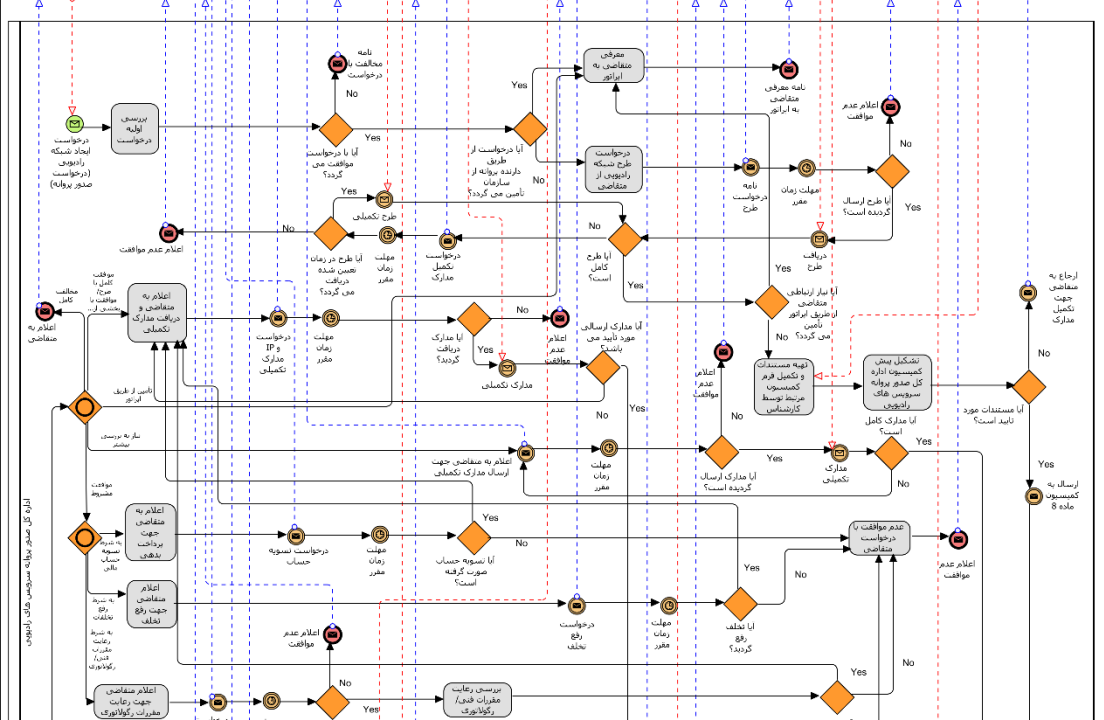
اداره کل صدور پروانه سرویس های رادیویی

درخواست ایجاد شبکه رادیویی (درخواست صدور پروانه)

بررسی اولیه درخواست

نامه مخالفت با درخواست

No

Yes

آیا درخواست موافقت می گردد؟

آیا درخواست از طریق دارنده پروانه از سازمان تامین می گردد؟

معرفی متقاضی به اپراتور

نامه معرفی متقاضی به اپراتور

درخواست طرح شبکه رادیویی از متقاضی

نامه درخواست طرح

مهلت زمان مقرر

اعلام عدم موافقت

No

آیا طرح ارسال گردیده است؟

Yes

دریافت طرح

آیا طرح کامل است؟

No

Yes

طرح تکمیلی

آیا طرح در زمان تعیین شده دریافت می گردد؟

مهلت زمان مقرر

درخواست تکمیل مدارک

اعلام عدم موافقت

No

Yes

آیا نیاز ارتباطی متقاضی از طریق اپراتور تامین می گردد؟

Yes

No

اعلام به متقاضی

مخالفت کامل

موافقت کامل یا صرح/ موافقت با پیشنهاد

اعلام به متقاضی و دریافت مدارک تکمیلی

درخواست IP و مدارک تکمیلی

مهلت زمان مقرر

آیا مدارک دریافت گردید؟

No

اعلام عدم موافقت

Yes

مدارک تکمیلی

آیا مدارک ارسالی مورد تایید می باشد؟

Yes

No

تامین از طریق اپراتور

نیاز به بررسی بیشتر

اعلام به متقاضی جهت ارسال مدارک تکمیلی

مهلت زمان مقرر

اعلام عدم موافقت

آیا مدارک ارسال گردیده است؟

Yes

No

تهیه مستندات و تکمیل فرم کمیسیون مرتبط توسط کارشناس

تشکیل پیش کمیسیون اداره کل صدور پروانه سرویس های رادیویی

آیا مستندات مورد تایید است؟

No

Yes

ارجاع به متقاضی جهت تکمیل مدارک

ارسال به کمیسیون ماده 8

مدارک تکمیلی

آیا مدارک کامل است؟

Yes

No

موافقت مشروط

به شرط تسویه حساب مالی

اعلام به متقاضی جهت پرداخت بدهی

درخواست تسویه حساب

مهلت زمان مقرر

آیا تسویه حساب صورت گرفته است؟

Yes

No

عدم موافقت با درخواست متقاضی

اعلام عدم موافقت

به شرط رفع تخلفات

اعلام متقاضی جهت رفع تخلف

درخواست رفع تخلف

مهلت زمان مقرر

آیا تخلف رفع گردید؟

Yes

No

به شرط رعایت مقررات فنی/ رگولاتوری

اعلام عدم موافقت

اعلام متقاضی جهت رعایت مقررات رگولاتوری

No

Yes

بررسی رعایت مقررات فنی/ رگولاتوری

Yes

No